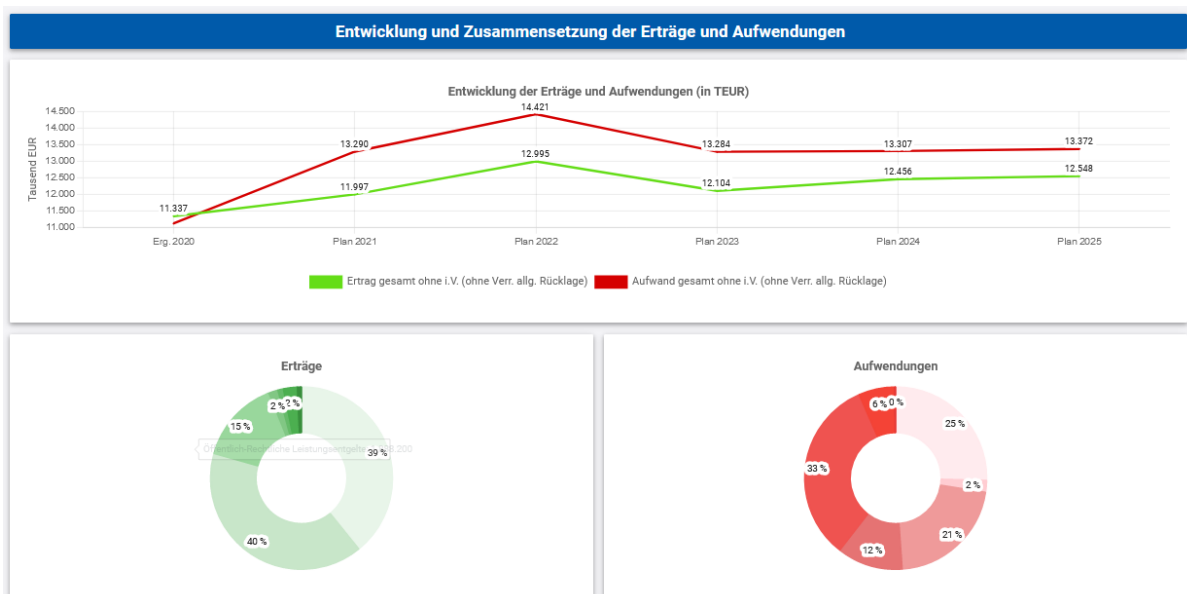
Entwicklung und Zusammensetzung der Erträge und Aufwendungen

Entwicklung der Erträge und Aufwendungen (in TEUR)

Tausend EUR

14.500
14.000
13.500
13.000
12.500
12.000
11.500
11.000

Erg. 2020
Plan 2021
Plan 2022
Plan 2023
Plan 2024
Plan 2025

11.337
13.290
11.997
14.421
12.995
13.284
12.104
13.307
12.456
13.372
12.548

Ertrag gesamt ohne i.V. (ohne Verr. allg. Rücklage)
Aufwand gesamt ohne i.V. (ohne Verr. allg. Rücklage)

Erträge

2 %
2 %
15 %
39 %
40 %
Öffentlich-Rechtliche Leistungsentgelte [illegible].200

Aufwendungen

6 %
0 %
25 %
2 %
33 %
21 %
12 %